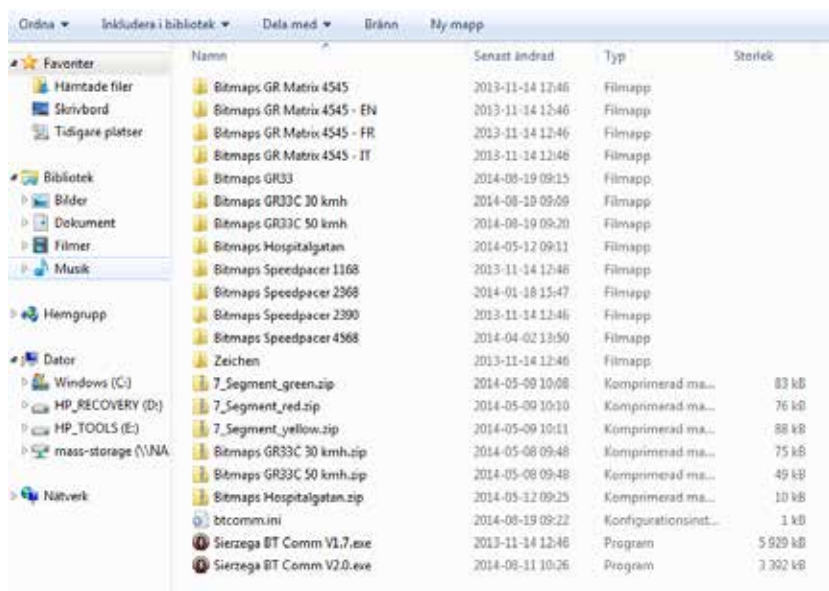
Ordna ▾ Inkludera i bibliotek ▾ Dela med ▾ Bränn Ny mapp

Favoriter
Hämtade filer
Skrivbord
Tidigare platser

Bibliotek
Bilder
Dokument
Filmer
Musik

Hemgrupp

Dator
Windows (C:)
HP_RECOVERY (D:)
HP_TOOLS (E:)
mass-storage (\\NA

Nätverk

| Namn | Senast ändrad | Typ | Storlek |
|---|---|---|---|
| Bitmaps GR Matrix 4545 | 2013-11-14 12:46 | Filmapp | |
| Bitmaps GR Matrix 4545 - EN | 2013-11-14 12:46 | Filmapp | |
| Bitmaps GR Matrix 4545 - FR | 2013-11-14 12:46 | Filmapp | |
| Bitmaps GR Matrix 4545 - IT | 2013-11-14 12:46 | Filmapp | |
| Bitmaps GR33 | 2014-08-19 09:15 | Filmapp | |
| Bitmaps GR33C 30 kmh | 2014-08-19 09:09 | Filmapp | |
| Bitmaps GR33C 50 kmh | 2014-08-19 09:20 | Filmapp | |
| Bitmaps Hospitalgatan | 2014-05-12 09:11 | Filmapp | |
| Bitmaps Speedpacer 1168 | 2013-11-14 12:46 | Filmapp | |
| Bitmaps Speedpacer 2368 | 2014-01-18 15:47 | Filmapp | |
| Bitmaps Speedpacer 2390 | 2013-11-14 12:46 | Filmapp | |
| Bitmaps Speedpacer 4568 | 2014-04-02 13:50 | Filmapp | |
| Zeichen | 2013-11-14 12:46 | Filmapp | |
| 7_Segment_green.zip | 2014-05-09 10:08 | Komprimerad ma... | 83 kB |
| 7_Segment_red.zip | 2014-05-09 10:10 | Komprimerad ma... | 76 kB |
| 7_Segment_yellow.zip | 2014-05-09 10:11 | Komprimerad ma... | 88 kB |
| Bitmaps GR33C 30 kmh.zip | 2014-05-08 09:48 | Komprimerad ma... | 75 kB |
| Bitmaps GR33C 50 kmh.zip | 2014-05-08 09:48 | Komprimerad ma... | 49 kB |
| Bitmaps Hospitalgatan.zip | 2014-05-12 09:25 | Komprimerad ma... | 10 kB |
| btcomm.ini | 2014-08-19 09:22 | Konfigurationsinst... | 1 kB |
| Sierzega BT Comm V1.7.exe | 2013-11-14 12:46 | Program | 5 929 kB |
| Sierzega BT Comm V2.0.exe | 2014-08-11 10:26 | Program | 3 302 kB |